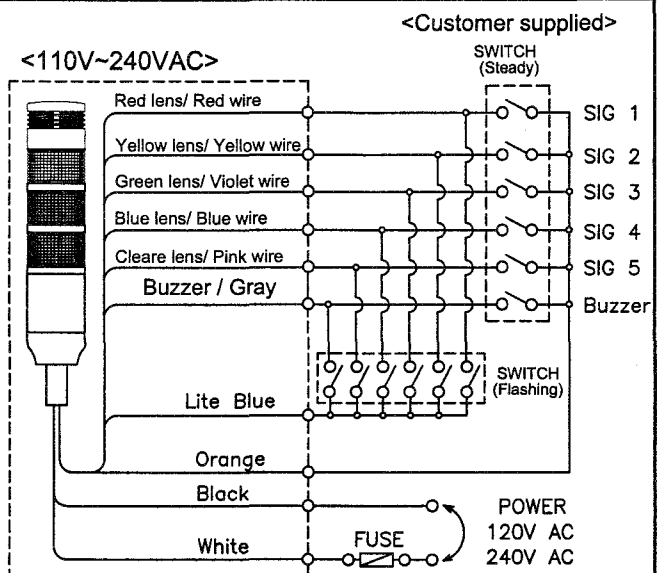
<Customer supplied>

<110V~240VAC>

SWITCH (Steady)

Red lens/ Red wire

Yellow lens/ Yellow wire

Green lens/ Violet wire

Blue lens/ Blue wire

Cleare lens/ Pink wire

Buzzer / Gray

SIG 1

SIG 2

SIG 3

SIG 4

SIG 5

Buzzer

SWITCH (Flashing)

Lite Blue

Orange

Black

White

FUSE

POWER
120V AC
240V AC